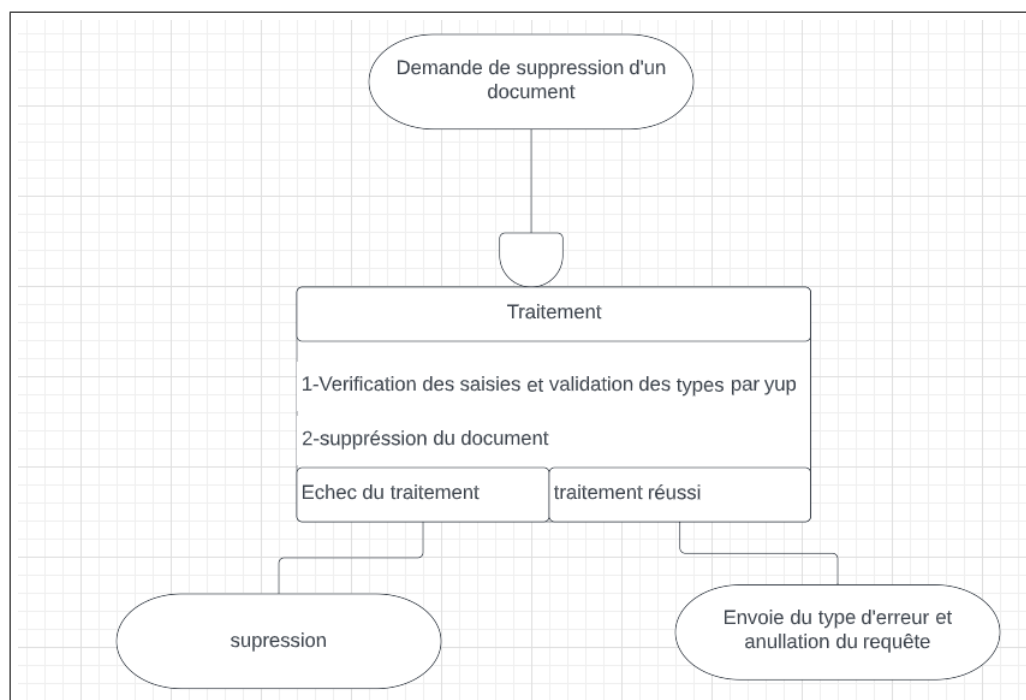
Demande de suppression d'un document

Traitement

1-Verification des saisies et validation des types par yup

2-suppréssion du document

Echec du traitement

traitement réussi

supression

Envoie du type d'erreur et anullation du requête